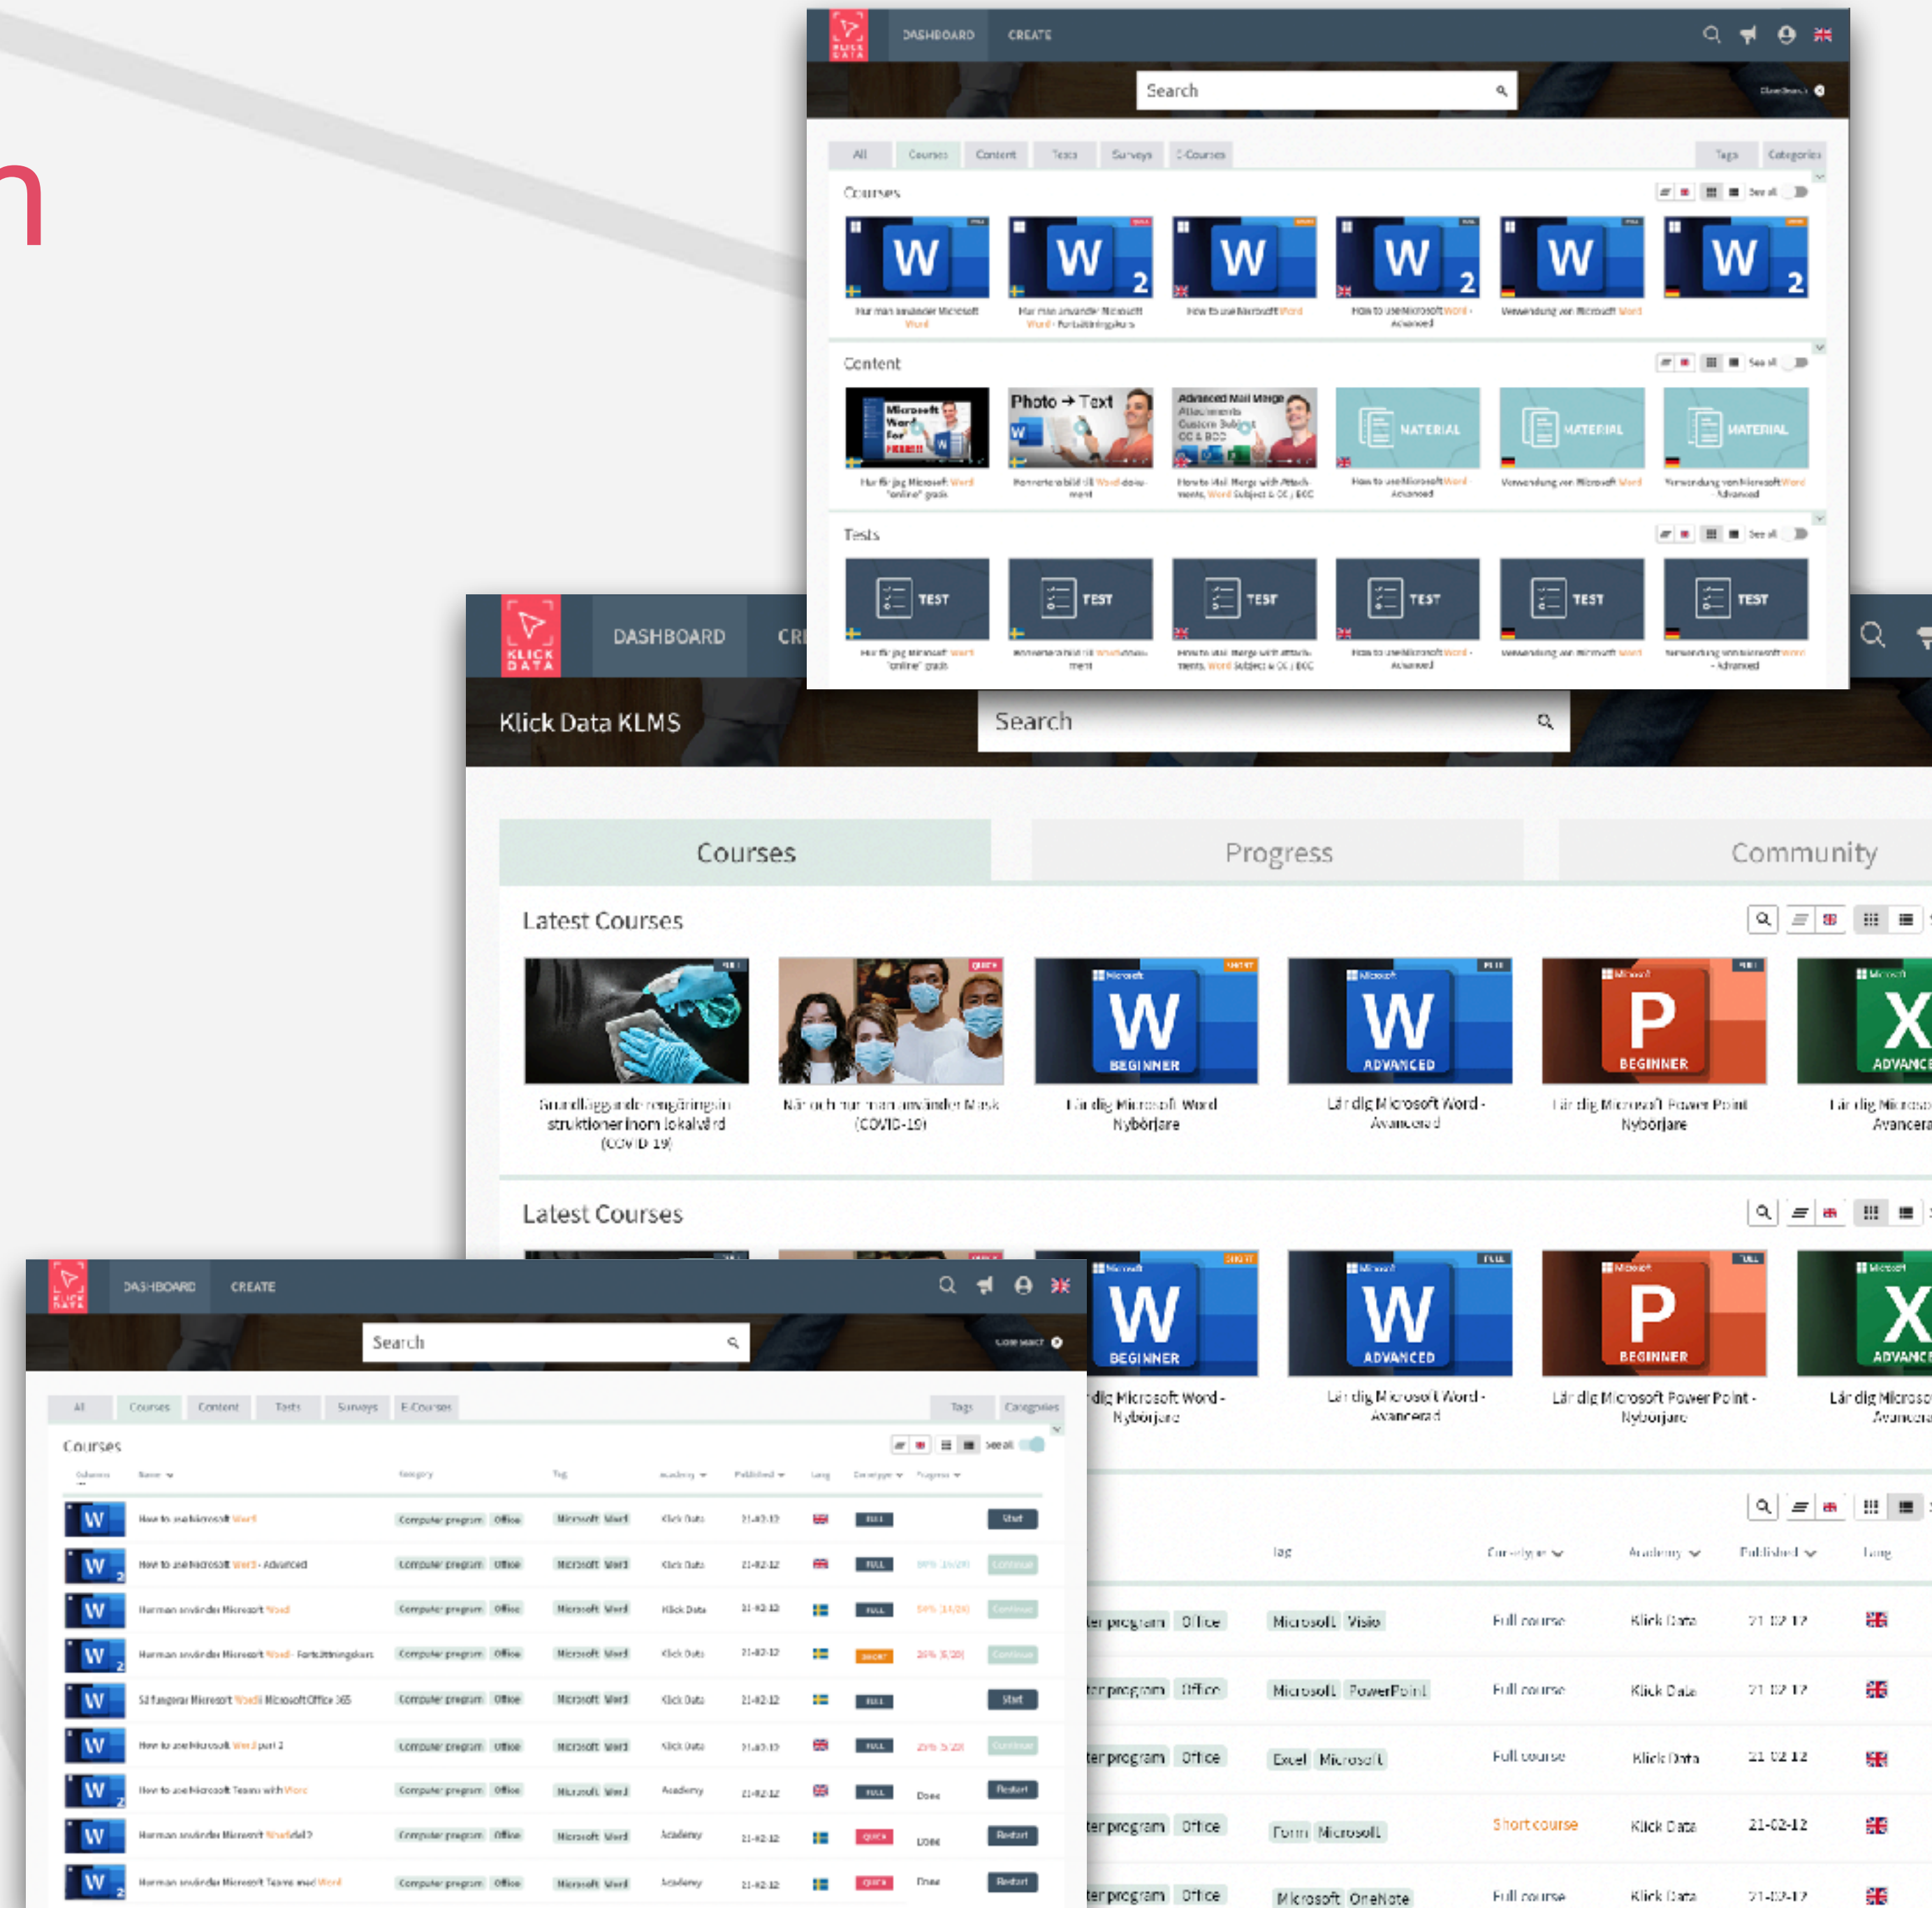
DASHBOARD CREATE

Search

All Courses Content Tests Surveys E-Courses Tags Categories

Courses

See all

W W 2 W W 2 W W 2

Hur man använder Microsoft Word
Hur man använder Microsoft Word - Fortsättningskurs
How to use Microsoft Word
How to use Microsoft Word - Advanced
Verwendung von Microsoft Word

Content

Photo → Text
Advanced Mail Merge

MATERIAL MATERIAL MATERIAL

Tests

TEST TEST TEST TEST TEST TEST

DASHBOARD CR

Klick Data KLMS

Search

Courses | Progress | Community

Latest Courses

BEGINNER ADVANCED BEGINNER ADVANCE

Grundläggande rengöringsinstruktioner inom lokalvård (COVID-19)
När och hur man använder Mask (COVID-19)
Lär dig Microsoft Word Nybörjare
Lär dig Microsoft Word - Avancerad
Lär dig Microsoft Power Point Nybörjare
Lär dig Microso Avancera

Latest Courses

BEGINNER ADVANCED BEGINNER ADVANCE

dig Microsoft Word - Nybörjare
Lär dig Microsoft Word - Avancerad
Lär dig Microsoft Power Point - Nybörjare
Lär dig Microso Avancera

| Tag | Coursetype | Academy | Published | Lang |
|---|---|---|---|---|
| ter program Office | Microsoft Visio | Full course | Klick Data | 21-02-12 |
| ter program Office | Microsoft PowerPoint | Full course | Klick Data | 21-02-12 |
| ter program Office | Excel Microsoft | Full course | Klick Data | 21-02-12 |
| ter program Office | Form Microsoft | Short course | Klick Data | 21-02-12 |
| ter program Office | Microsoft OneNote | Full course | Klick Data | 21-02-12 |

DASHBOARD CREATE

Search

All Courses Content Tests Surveys E-Courses Tags Categories

Courses

| Name | Category | Tag | Academy | Published | Lang | Progress | |
|---|---|---|---|---|---|---|---|
| How to use Microsoft Word | Computer program Office | Microsoft Word | Klick Data | 21-02-12 | | | Start |
| How to use Microsoft Word - Advanced | Computer program Office | Microsoft Word | Klick Data | 21-02-12 | | | Continue |
| Hur man använder Microsoft Word | Computer program Office | Microsoft Word | Klick Data | 21-02-12 | | | Continue |
| Hur man använder Microsoft Word - Fortsättningskurs | Computer program Office | Microsoft Word | Klick Data | 21-02-12 | | | Continue |
| Så fungerar Microsoft Word i Microsoft Office 365 | Computer program Office | Microsoft Word | Klick Data | 21-02-12 | | | Start |
| How to use Microsoft Word part 2 | Computer program Office | Microsoft Word | Klick Data | 21-02-12 | | | Continue |
| How to use Microsoft Teams with Word | Computer program Office | Microsoft Word | Academy | 21-02-12 | | Done | Restart |
| Hur man använder Microsoft Word del 2 | Computer program Office | Microsoft Word | Academy | 21-02-12 | | Done | Restart |
| Hur man använder Microsoft Teams med Word | Computer program Office | Microsoft Word | Academy | 21-02-12 | | Done | Restart |